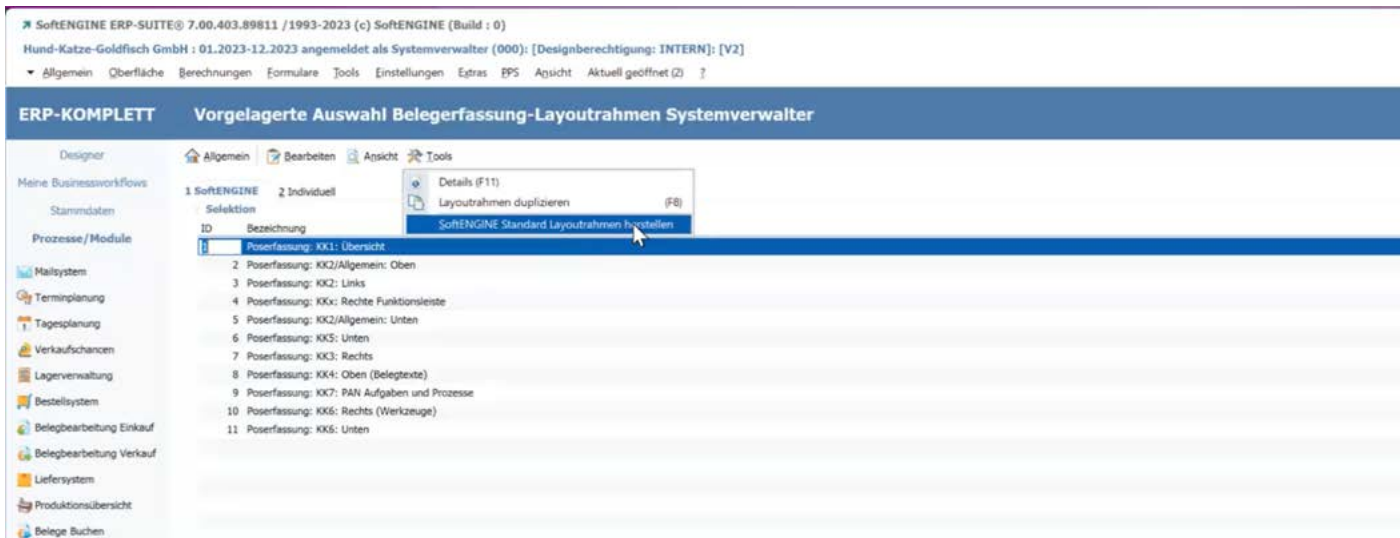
SoftENGINE ERP-SUITE® 7.00.403.89811 /1993-2023 (c) SoftENGINE (Build : 0)

Hund-Katze-Goldfisch GmbH : 01.2023-12.2023 angemeldet als Systemverwalter (000): [Designberechtigung: INTERN]: [V2]

Allgemein Oberfläche Berechnungen Formulare Tools Einstellungen Extras PPS Ansicht Aktuell geöffnet (2) ?

ERP-KOMPLETT Vorgelagerte Auswahl Belegerfassung-Layoutrahmen Systemverwalter

Designer
Meine Businessworkflows
Stammdaten
Prozesse/Module
Mailsystem
Terminplanung
Tagesplanung
Verkaufschancen
Lagerverwaltung
Bestellsystem
Belegbearbeitung Einkauf
Belegbearbeitung Verkauf
Liefersystem
Produktionsübersicht
Belege Buchen

Allgemein Bearbeiten Ansicht Tools

Details (F11)
Layoutrahmen duplizieren (F8)
SoftENGINE Standard Layoutrahmen herstellen

1 SoftENGINE 2 Individuell
Selektion

| ID | Bezeichnung |
|---|---|
| 1 | Poserfassung: KK1: Übersicht |
| 2 | Poserfassung: KK2/Allgemein: Oben |
| 3 | Poserfassung: KK2: Links |
| 4 | Poserfassung: KKx: Rechte Funktionsleiste |
| 5 | Poserfassung: KK2/Allgemein: Unten |
| 6 | Poserfassung: KK5: Unten |
| 7 | Poserfassung: KK3: Rechts |
| 8 | Poserfassung: KK4: Oben (Belegtexte) |
| 9 | Poserfassung: KK7: PAN Aufgaben und Prozesse |
| 10 | Poserfassung: KK6: Rechts (Werkzeuge) |
| 11 | Poserfassung: KK6: Unten |